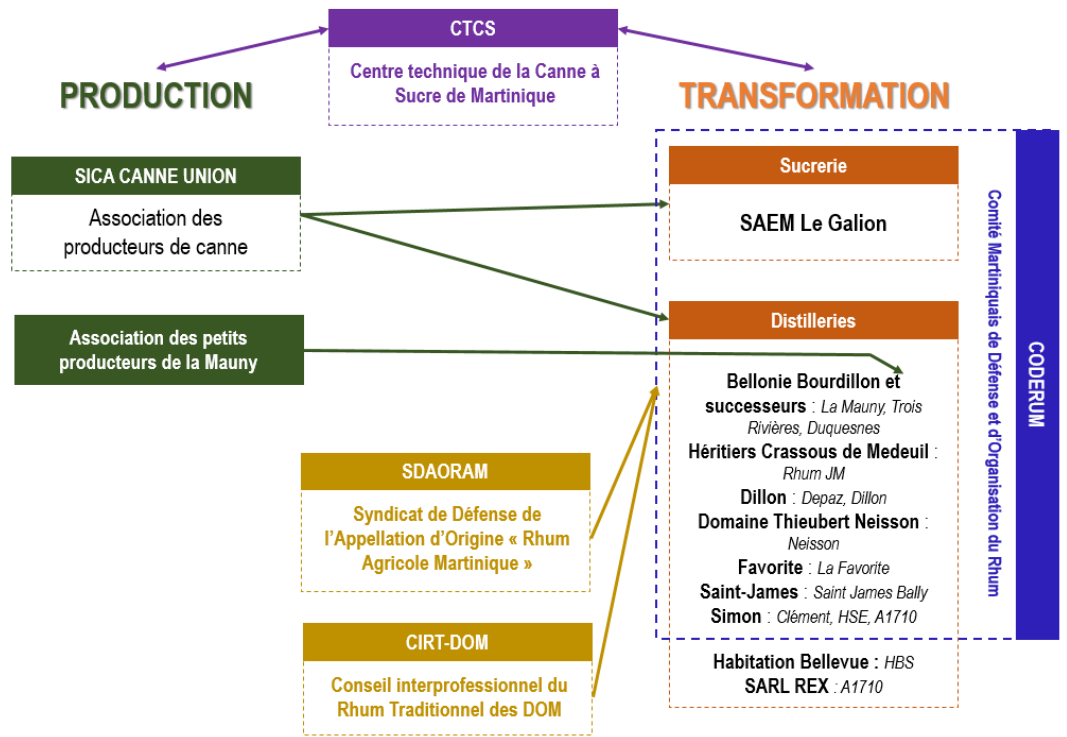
CTCS

Centre technique de la Canne à Sucre de Martinique

PRODUCTION

TRANSFORMATION

SICA CANNE UNION

Association des producteurs de canne

Association des petits producteurs de la Mauny

Sucrerie

SAEM Le Galion

Distilleries

Bellonie Bourdillon et successeurs : La Mauny, Trois Rivières, Duquesnes
Héritiers Crassous de Medeuil : Rhum JM
Dillon : Depaz, Dillon
Domaine Thieubert Neisson : Neisson
Favorite : La Favorite
Saint-James : Saint James Bally
Simon : Clément, HSE, A1710

Habitation Bellevue : HBS
SARL REX : A1710

Comité Martiniquais de Défense et d'Organisation du Rhum

CODERUM

SDAORAM

Syndicat de Défense de l'Appellation d'Origine « Rhum Agricole Martinique »

CIRT-DOM

Conseil interprofessionnel du Rhum Traditionnel des DOM